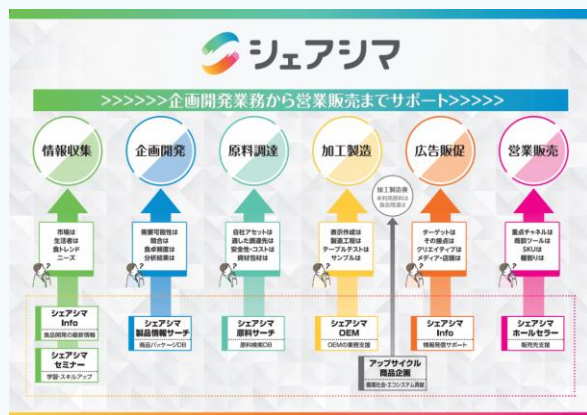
シェアシマ

>>>>>>企画開発業務から営業販売までサポート>>>>>

情報収集

企画開発

原料調達

加工製造

広告販促

営業販売

市場は
生活者は
食トレンド
ニーズ

需要可能性は
競合は
食卓構築は
分析結果は

自社アセットは
適した調達先は
安全性・コストは
原材料は

表示作成は
製造工程は
テーブルテストは
サンプルは

加工製造機
未利用原料は
食品廃棄は

ターゲットは
その接点は
クリエイティブは
メディア・店舗は

重点チャネルは
商談ツールは
SKUは
棚割りは

シェアシマ
Info
食品開発の最新情報

シェアシマ
セミナー
学習・スキルアップ

シェアシマ
製品情報サーチ
商品パッケージDB

シェアシマ
原料サーチ
原料検索DB

シェアシマ
OEM
OEMの業務支援

アップサイクル
商品企画
循環社会・エコシステム貢献

シェアシマ
Info
情報発信サポート

シェアシマ
ホールセラー
販売先支援